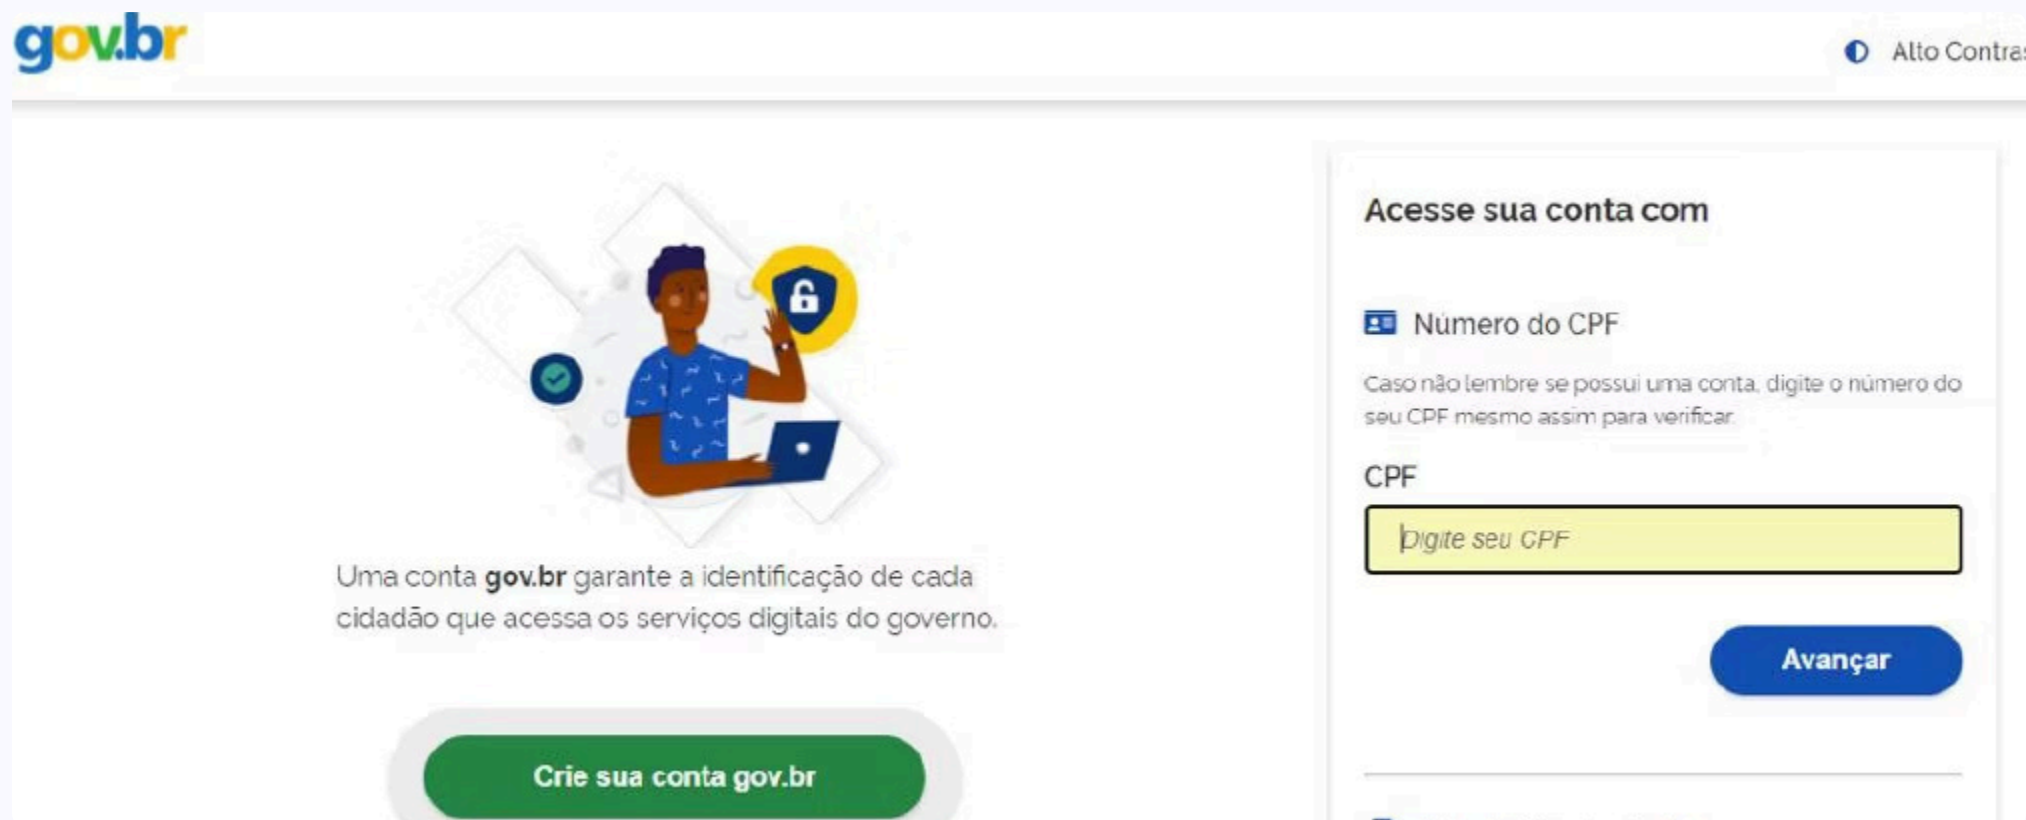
gov.br

Alto Contra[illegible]

Uma conta **gov.br** garante a identificação de cada cidadão que acessa os serviços digitais do governo.

Crie sua conta gov.br

Acesse sua conta com

Número do CPF

Caso não lembre se possui uma conta, digite o número do seu CPF mesmo assim para verificar.

CPF

Digite seu CPF

Avançar